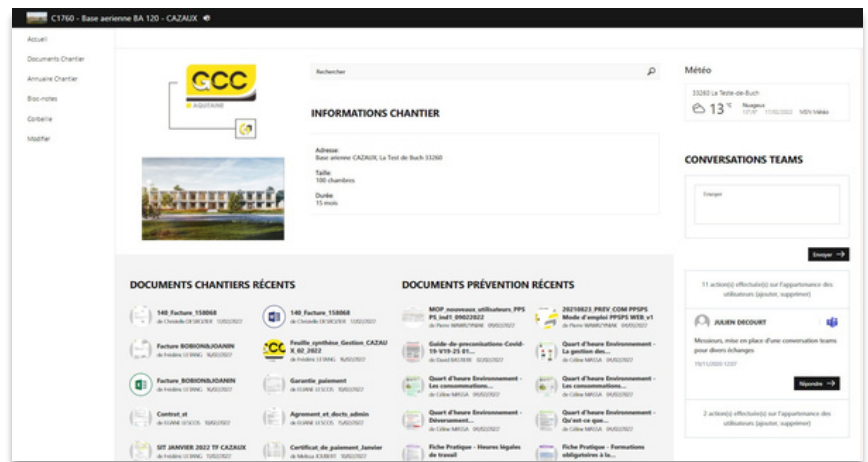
C1760 - Base aerienne BA 120 - CAZAUX

Accueil
Documents Chantier
Annuaire Chantier
Bloc-notes
Corbeille
Modifier

GCC
AQUITAINE

Rechercher

INFORMATIONS CHANTIER

Adresse:
Base aerienne CAZAUX, La Test de Buch 33260

Taille:
100 chambres

Durée:
15 mois

Météo
33260 La Teste-de-Buch
13 °C Nuageux
MSN Météo

CONVERSATIONS TEAMS

Envoyer

Envoyer

11 action(s) effectuée(s) sur l'appartenance des utilisateurs (ajouter, supprimer)

JULIEN DECOURT
Messieurs, mise en place d'une conversation teams pour divers échanges
Répondre

2 action(s) effectuée(s) sur l'appartenance des utilisateurs (ajouter, supprimer)

DOCUMENTS CHANTIERS RÉCENTS

140_Facture_158068
140_Facture_158068
Facture BOBION&JOANIN
Feuille_synthèse_Gestion_CAZAUX_02_2022
Facture BOBION&JOANIN
Garantie_paiement
Contrat_st
Agrement_et_docts_admin
SIT JANVIER 2022 TF CAZAUX
Certificat_de_paiement_Janvier

DOCUMENTS PRÉVENTION RÉCENTS

MOP_nouveaux_utilisateurs_PPSPS_ind1_09022022
20210823_PREV_COM PPSPS Mode d'emploi PPSPS WEB v1
Guide-de-preconisations-Covid-19-V19-25 01...
Quart d'heure Environnement - La gestion des...
Quart d'heure Environnement - Les consommations...
Quart d'heure Environnement - Les consommations...
Quart d'heure Environnement - Déversement...
Quart d'heure Environnement - Qu'est-ce que...
Fiche Pratique - Heures légales de travail
Fiche Pratique - Formations obligatoires à la...